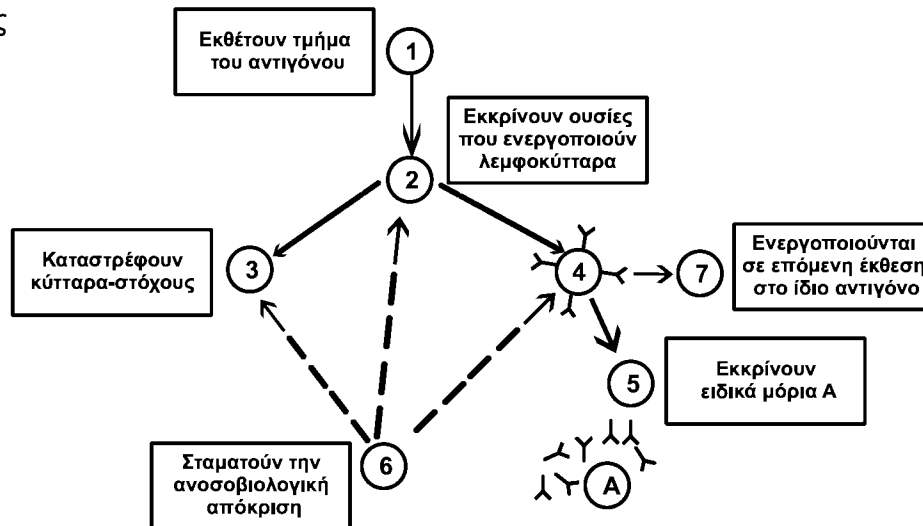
ς

Εκθέτουν τμήμα του αντιγόνου

1

Εκκρίνουν ουσίες που ενεργοποιούν λεμφοκύτταρα

2

Καταστρέφουν κύτταρα-στόχους

3

4

7

Ενεργοποιούνται σε επόμενη έκθεση στο ίδιο αντιγόνο

5

Εκκρίνουν ειδικά μόρια Α

Σταματούν την ανοσοβιολογική απόκριση

6

A